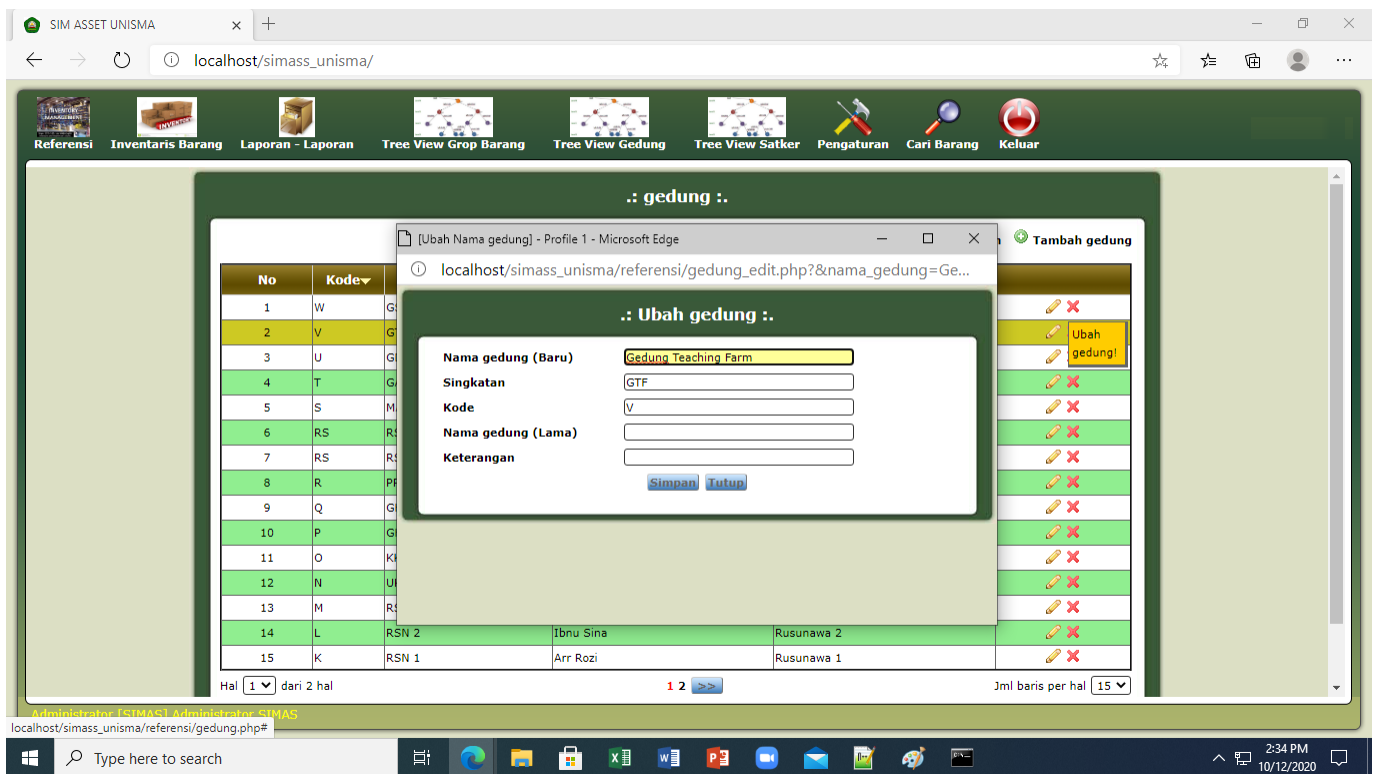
SIM ASSET UNISMA

localhost/simass_unisma/

Referensi Inventaris Barang Laporan - Laporan Tree View Grop Barang Tree View Gedung Tree View Satker Pengaturan Cari Barang Keluar

.: gedung :.

Tambah gedung

| No | Kode | | | | |
|---|---|---|---|---|---|
| 1 | W | GS | | | |
| 2 | V | GT | | | |
| 3 | U | GI | | | |
| 4 | T | GA | | | |
| 5 | S | M | | | |
| 6 | RS | RS | | | |
| 7 | RS | RS | | | |
| 8 | R | PF | | | |
| 9 | Q | GI | | | |
| 10 | P | GI | | | |
| 11 | O | KI | | | |
| 12 | N | UI | | | |
| 13 | M | RS | | | |
| 14 | L | RSN 2 | Ibnu Sina | Rusunawa 2 | |
| 15 | K | RSN 1 | Arr Rozi | Rusunawa 1 | |

Ubah gedung!

Hal 1 dari 2 hal

1 2 >>

Jml baris per hal 15

[Ubah Nama gedung] - Profile 1 - Microsoft Edge

localhost/simass_unisma/referensi/gedung_edit.php?&nama_gedung=Ge...

.: Ubah gedung :.

Nama gedung (Baru) Gedung Teaching Farm
Singkatan GTF
Kode V
Nama gedung (Lama)
Keterangan

Simpan Tutup

Administrator [SIMAS] Administrator SIMAS

localhost/simass_unisma/referensi/gedung.php#

Type here to search

2:34 PM
10/12/2020